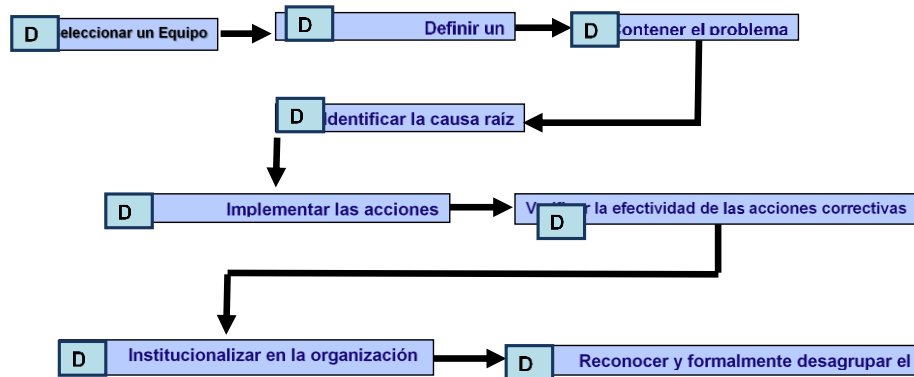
D eleccionar un Equipo

D Definir un

D ontener el problema

D dentificar la causa raíz

D Implementar las acciones

V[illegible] la efectividad de las acciones correctivas D

D Institucionalizar en la organización

D Reconocer y formalmente desagrupar el